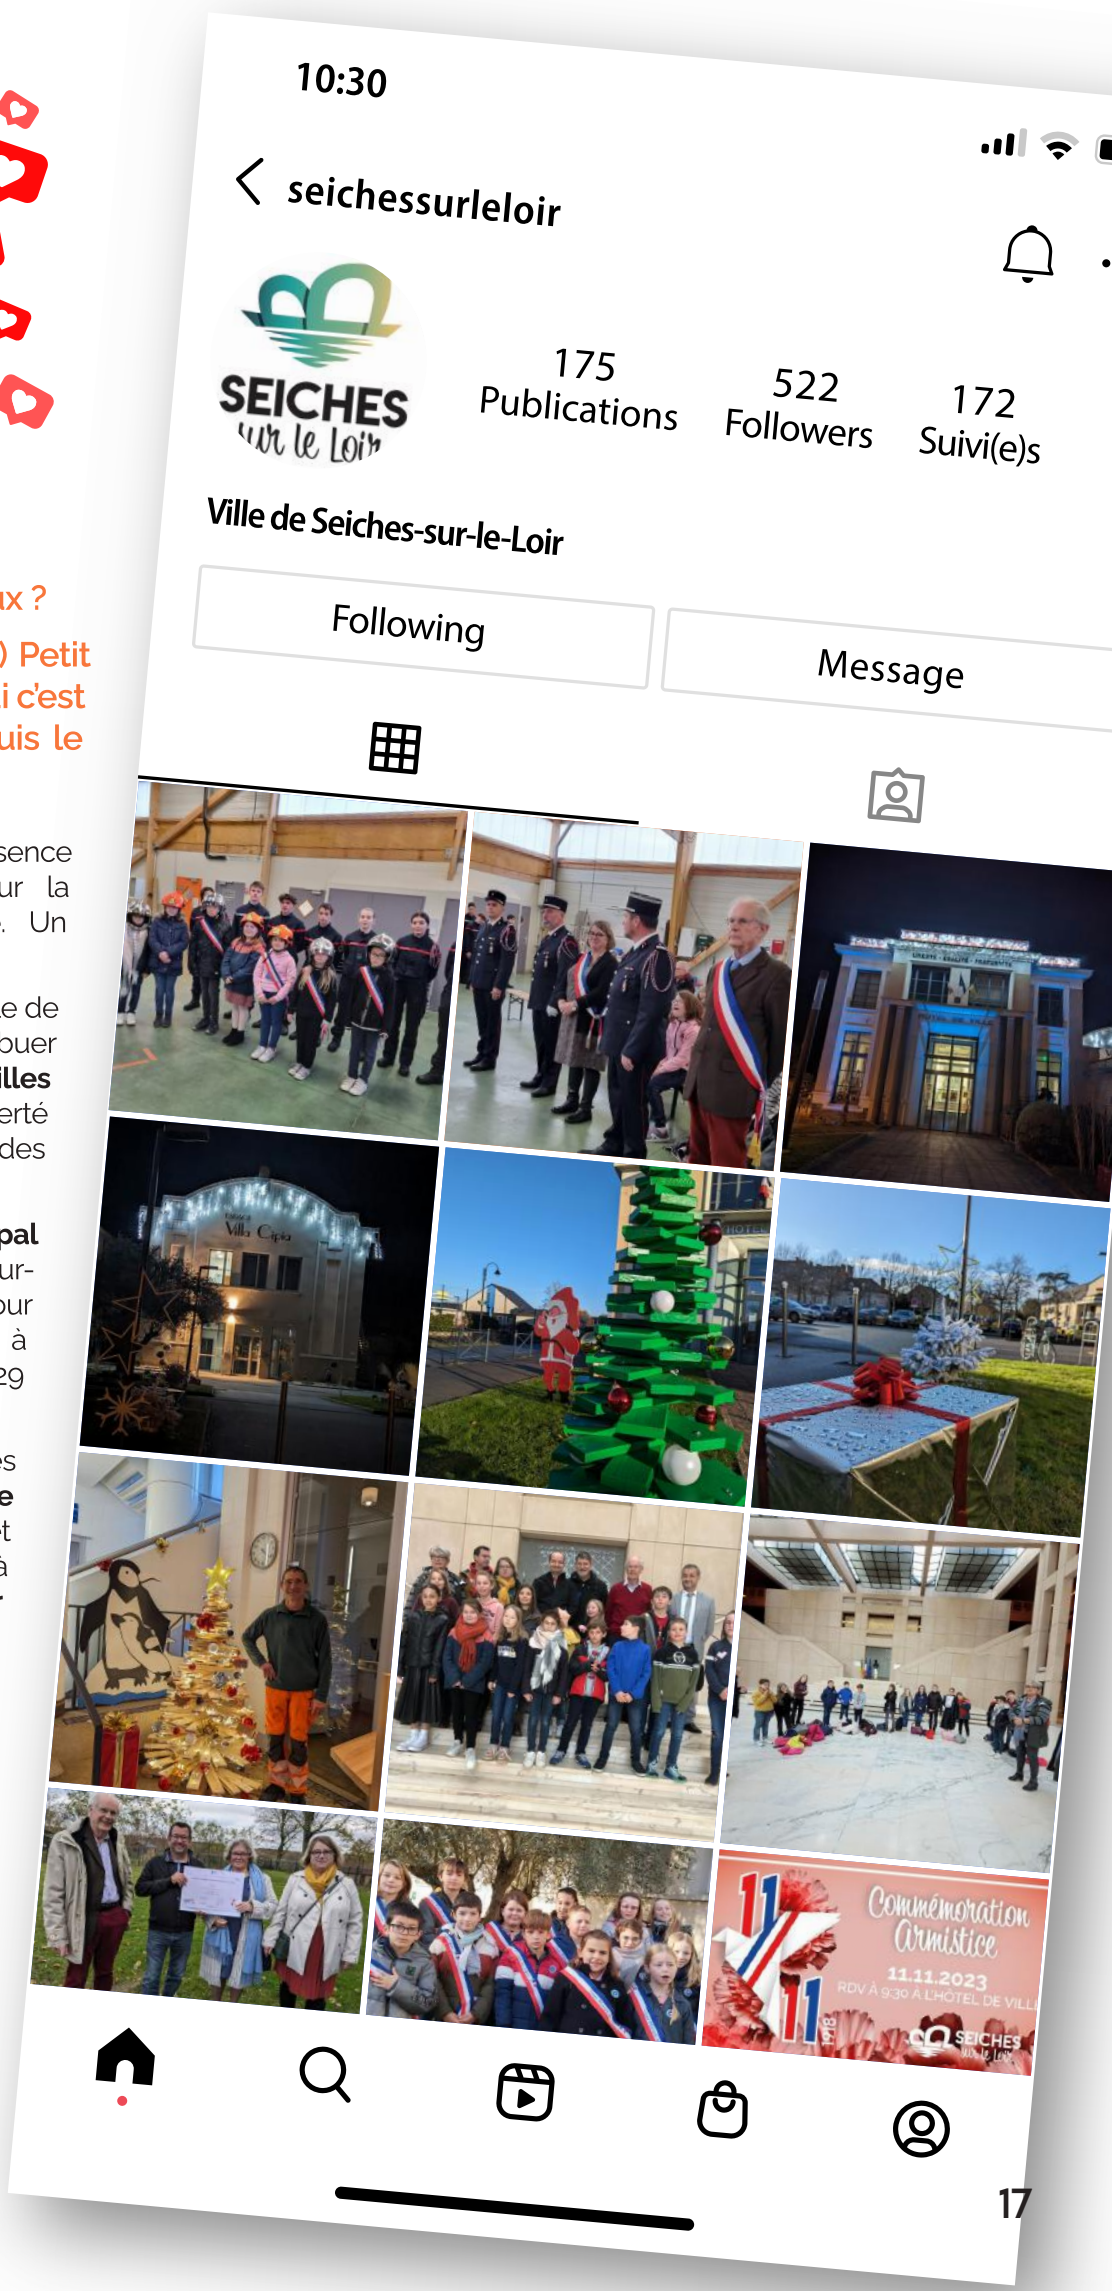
ıx ?
) Petit
i c'est
uis le

sence
ur la
. Un

e de
ouer
illes
erté
des

pal
ur-
our
à
29

es
e
t
à

10:30

seichessurleloir

SEICHES sur le Loir

175 Publications
522 Followers
172 Suivi(e)s

Ville de Seiches-sur-le-Loir

Following
Message

Villa Cipia

Commémoration Armistice
11.11.2023
RDV À 9:30 À L'HÔTEL DE VILL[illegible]
SEICHES sur le Loir

17